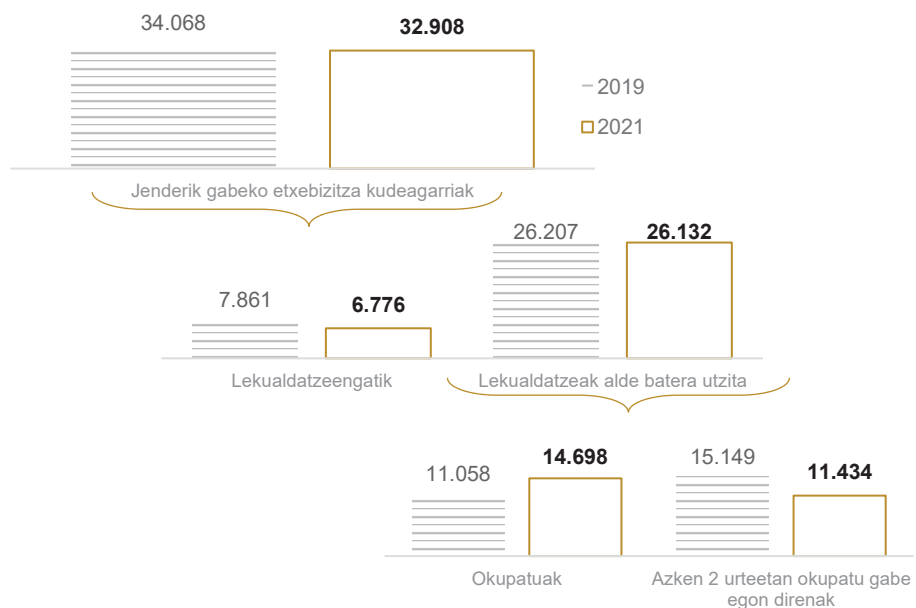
34.068

32.908

2019

2021

Jenderik gabeko etxebizitza kudeagarriak

7.861

6.776

26.207

26.132

Lekualdatzeengatik

Lekualdatzeak alde batera utzita

11.058

14.698

15.149

11.434

Okupatuak

Azken 2 urteetan okupatu gabe egon direnak